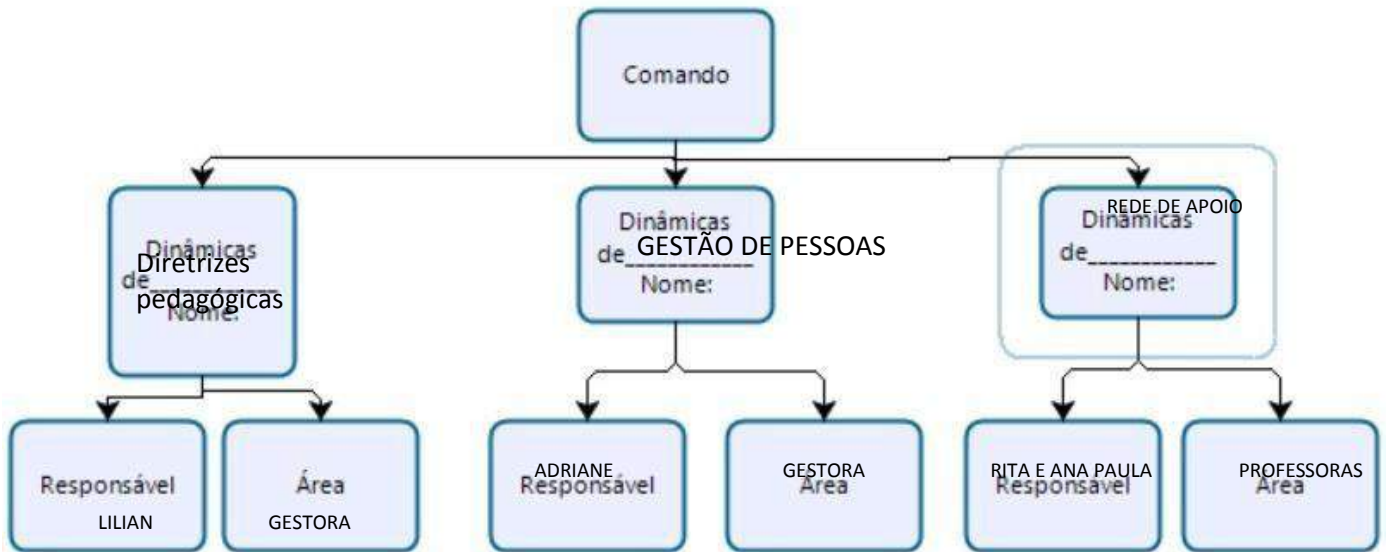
Comando

Dinâmicas de___________ Nome:
Diretrizes pedagógicas

Dinâmicas de___________ Nome:
GESTÃO DE PESSOAS

REDE DE APOIO
Dinâmicas de___________ Nome:

Responsável
LILIAN

Área
GESTORA

ADRIANE
Responsável

GESTORA
Área

RITA E ANA PAULA
Responsável

PROFESSORAS
Área